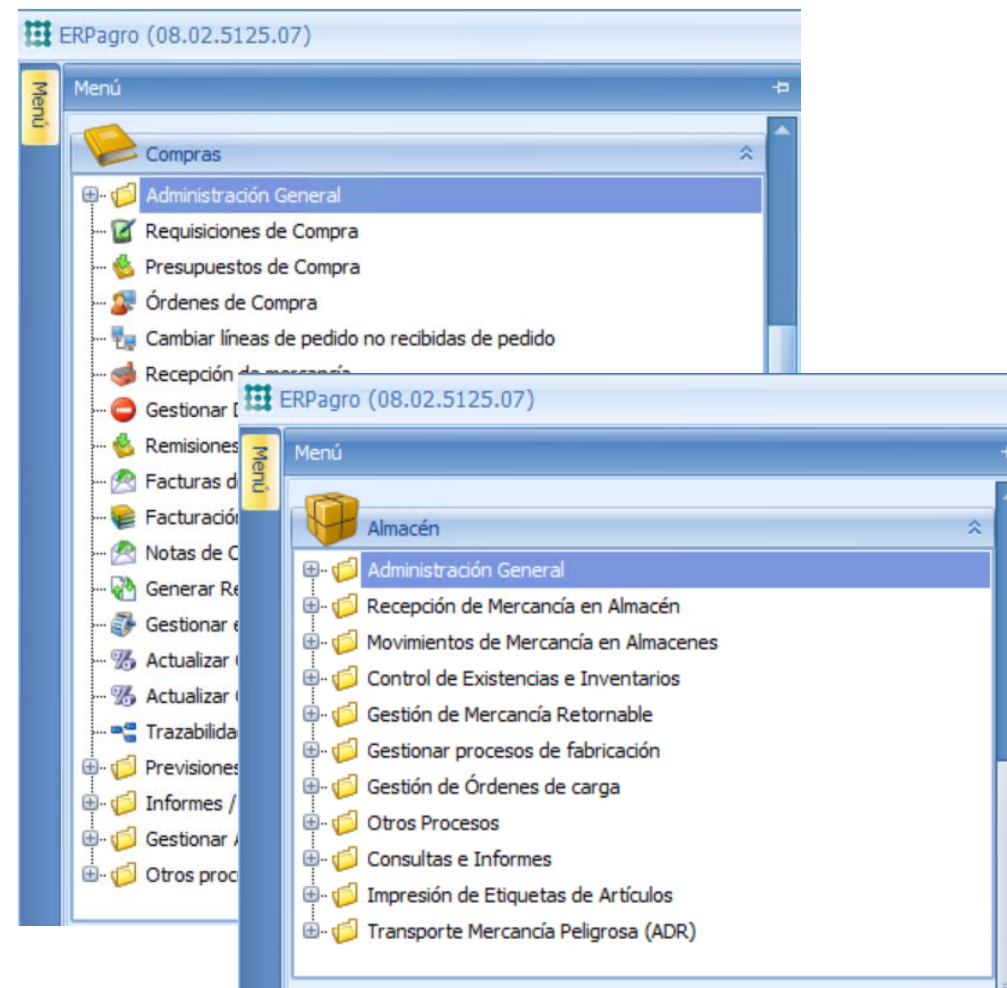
ERPagro (08.02.5125.07)

Menú

Menú

Compras

Administración General
Requisiciones de Compra
Presupuestos de Compra
Órdenes de Compra
Cambiar líneas de pedido no recibidas de pedido
Recepción de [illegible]
Gestionar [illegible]
Remisiones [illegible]
Facturas d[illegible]
Facturació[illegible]
Notas de C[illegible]
Generar Re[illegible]
Gestionar e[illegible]
Actualizar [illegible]
Actualizar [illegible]
Trazabilida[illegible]
Previsiones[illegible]
Informes / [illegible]
Gestionar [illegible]
Otros proc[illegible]

ERPagro (08.02.5125.07)

Menú

Menú

Almacén

Administración General
Recepción de Mercancía en Almacén
Movimientos de Mercancía en Almacenes
Control de Existencias e Inventarios
Gestión de Mercancía Retornable
Gestionar procesos de fabricación
Gestión de Órdenes de carga
Otros Procesos
Consultas e Informes
Impresión de Etiquetas de Artículos
Transporte Mercancía Peligrosa (ADR)